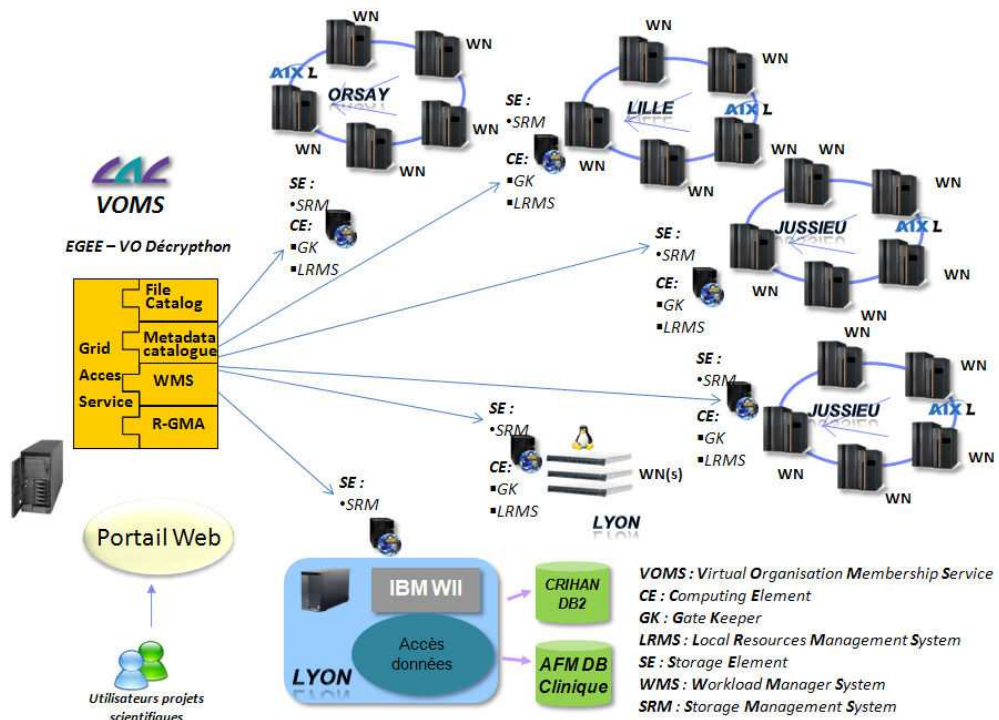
VOMS

EGEE – VO Décrypthon

Grid Acces Service

File Catalog

Metadata catalogue

WMS

R-GMA

Portail Web

Utilisateurs projets scientifiques

ORSAY

A1X L

WN

WN

WN

WN

WN

SE :
•SRM
CE:
▪GK
▪LRMS

SE :
•SRM
CE:
▪GK
▪LRMS

LILLE

A1X L

WN

WN

WN

WN

WN

SE :
•SRM
CE:
▪GK
▪LRMS

JUSSIEU

A1X L

WN

WN

WN

WN

WN

SE :
•SRM
CE:
▪GK
▪LRMS

JUSSIEU

A1X L

WN

WN

WN

WN

WN

SE :
•SRM
CE:
▪GK
▪LRMS

WN(s)

LYON

SE :
•SRM

IBM WII

Accès données

LYON

CRIHAN DB2

AFM DB Clinique

VOMS : Virtual Organisation Membership Service
CE : Computing Element
GK : Gate Keeper
LRMS : Local Resources Management System
SE : Storage Element
WMS : Workload Manager System
SRM : Storage Management System